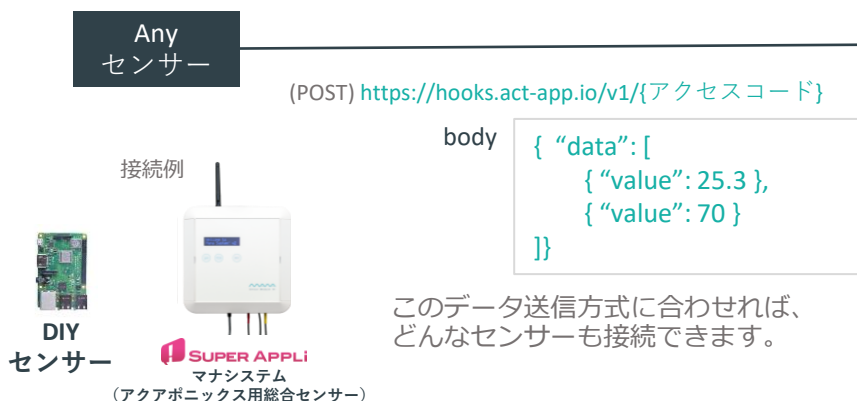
Any
センサー

(POST) https://hooks.act-app.io/v1/{アクセスコード}

body

{ “data”: [
{ “value”: 25.3 },
{ “value”: 70 }
]}

接続例

DIY
センサー

SUPER APPLi
マナシステム
（アクアポニックス用総合センサー）

このデータ送信方式に合わせれば、どんなセンサーも接続できます。